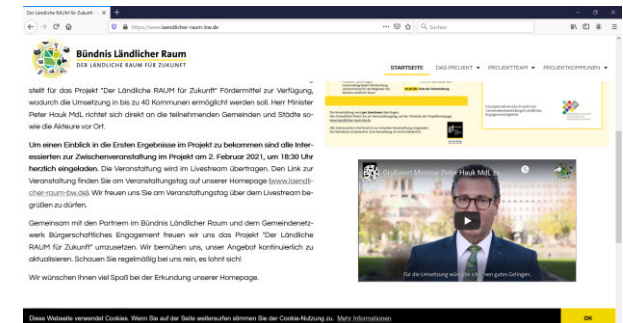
Der Ländliche RAUM für Zukunft ×
+
https://www.laendlicher-raum-bw.de
Suchen

Bündnis Ländlicher Raum
DER LÄNDLICHE RAUM FÜR ZUKUNFT

STARTSEITE DAS PROJEKT PROJEKTTEAM PROJEKTKOMMUNEN

stellt für das Projekt "Der Ländliche RAUM für Zukunft" Fördermittel zur Verfügung, wodurch die Umsetzung in bis zu 40 Kommunen ermöglicht werden soll. Herr Minister Peter Hauk MdL richtet sich direkt an die teilnehmenden Gemeinden und Städte sowie die Akteure vor Ort.

Um einen Einblick in die Ersten Ergebnisse im Projekt zu bekommen sind alle Interessierten zur Zwischenveranstaltung im Projekt am 2. Februar 2021, um 18:30 Uhr herzlich eingeladen. Die Veranstaltung wird im Livestream übertragen. Den Link zur Veranstaltung finden Sie am Veranstaltungstag auf unserer Homepage (www.laendlicher-raum-bw.de). Wir freuen uns Sie am Veranstaltungstag über den Livestream begrüßen zu dürfen.

Gemeinsam mit den Partnern im Bündnis Ländlicher Raum und dem Gemeindenetzwerk Bürgerschaftliches Engagement freuen wir uns das Projekt "Der Ländliche RAUM für Zukunft" umzusetzen. Wir bemühen uns, unser Angebot kontinuierlich zu aktualisieren. Schauen Sie regelmäßig bei uns rein, es lohnt sich!

Wir wünschen Ihnen viel Spaß bei der Erkundung unserer Homepage.

Grußwort Minister Peter Hauk MdL zu...
Für die Umsetzung wünsche ich Ihnen gutes Gelingen.

Diese Webseite verwendet Cookies. Wenn Sie auf der Seite weitersurfen stimmen Sie der Cookie-Nutzung zu. Mehr Informationen
OK